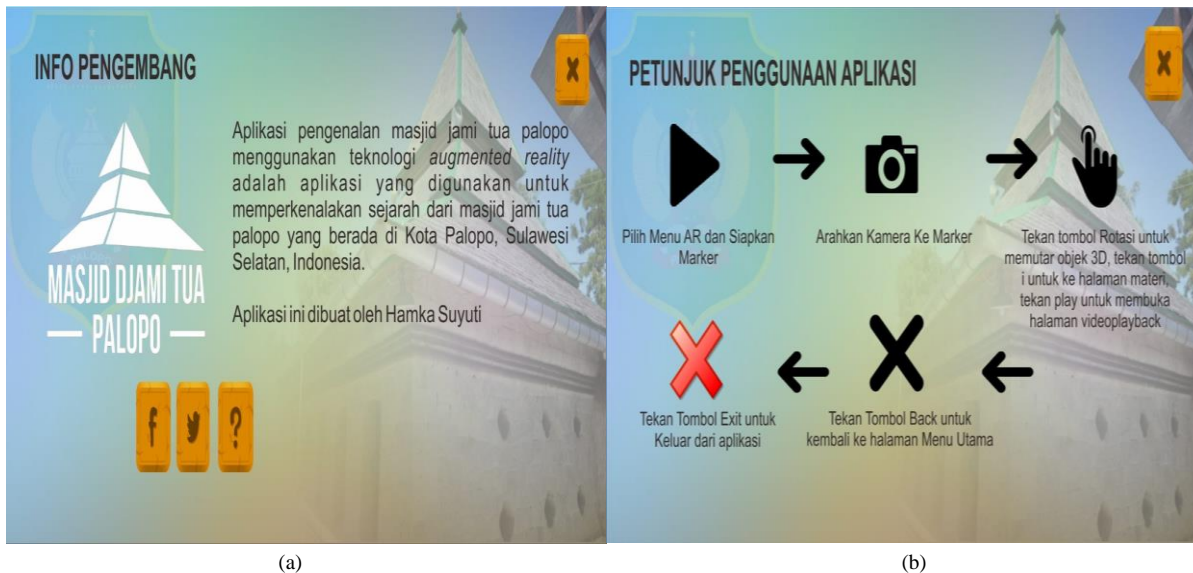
INFO PENGEMBANG

X

MASJID DJAMI TUA
— PALOPO —

Aplikasi pengenalan masjid jami tua palopo menggunakan teknologi *augmented reality* adalah aplikasi yang digunakan untuk memperkenalakan sejarah dari masjid jami tua palopo yang berada di Kota Palopo, Sulawesi Selatan, Indonesia.

Aplikasi ini dibuat oleh Hamka Suyuti

f

?

(a)

PETUNJUK PENGGUNAAN APLIKASI

X

Pilih Menu AR dan Siapkan Marker

Arahkan Kamera Ke Marker

Tekan tombol Rotasi untuk memutar objek 3D, tekan tombol i untuk ke halaman materi, tekan play untuk membuka halaman videoplayback

Tekan Tombol Exit untuk Keluar dari aplikasi

Tekan Tombol Back untuk kembali ke halaman Menu Utama

(b)